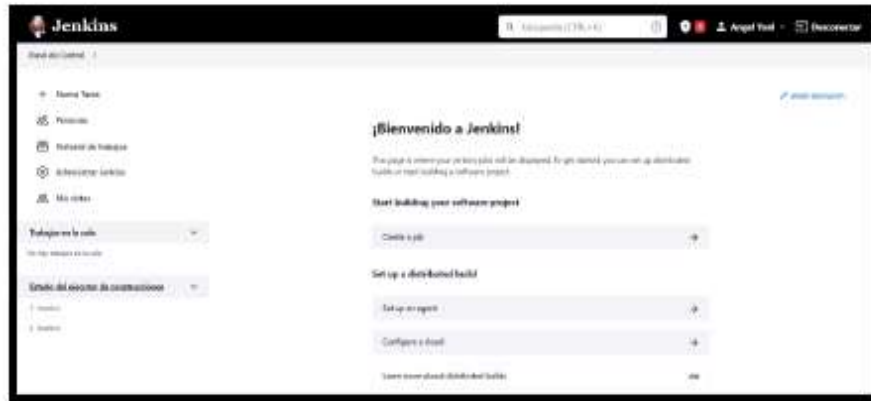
Jenkins

Búsqueda (CTRL+K)

Angel Yael

Desconectar

Panel de Control

+ Nueva Tarea

Personas

Historial de trabajos

Administrar Jenkins

Mis vistas

Trabajos en la cola

No hay trabajos en la cola

Estado del ejecutor de construcciones

1 Inactivo

2 Inactivo

Añadir descripción

¡Bienvenido a Jenkins!

This page is where your Jenkins jobs will be displayed. To get started, you can set up distributed builds or start building a software project.

Start building your software project

Create a job

Set up a distributed build

Set up an agent

Configure a cloud

Learn more about distributed builds